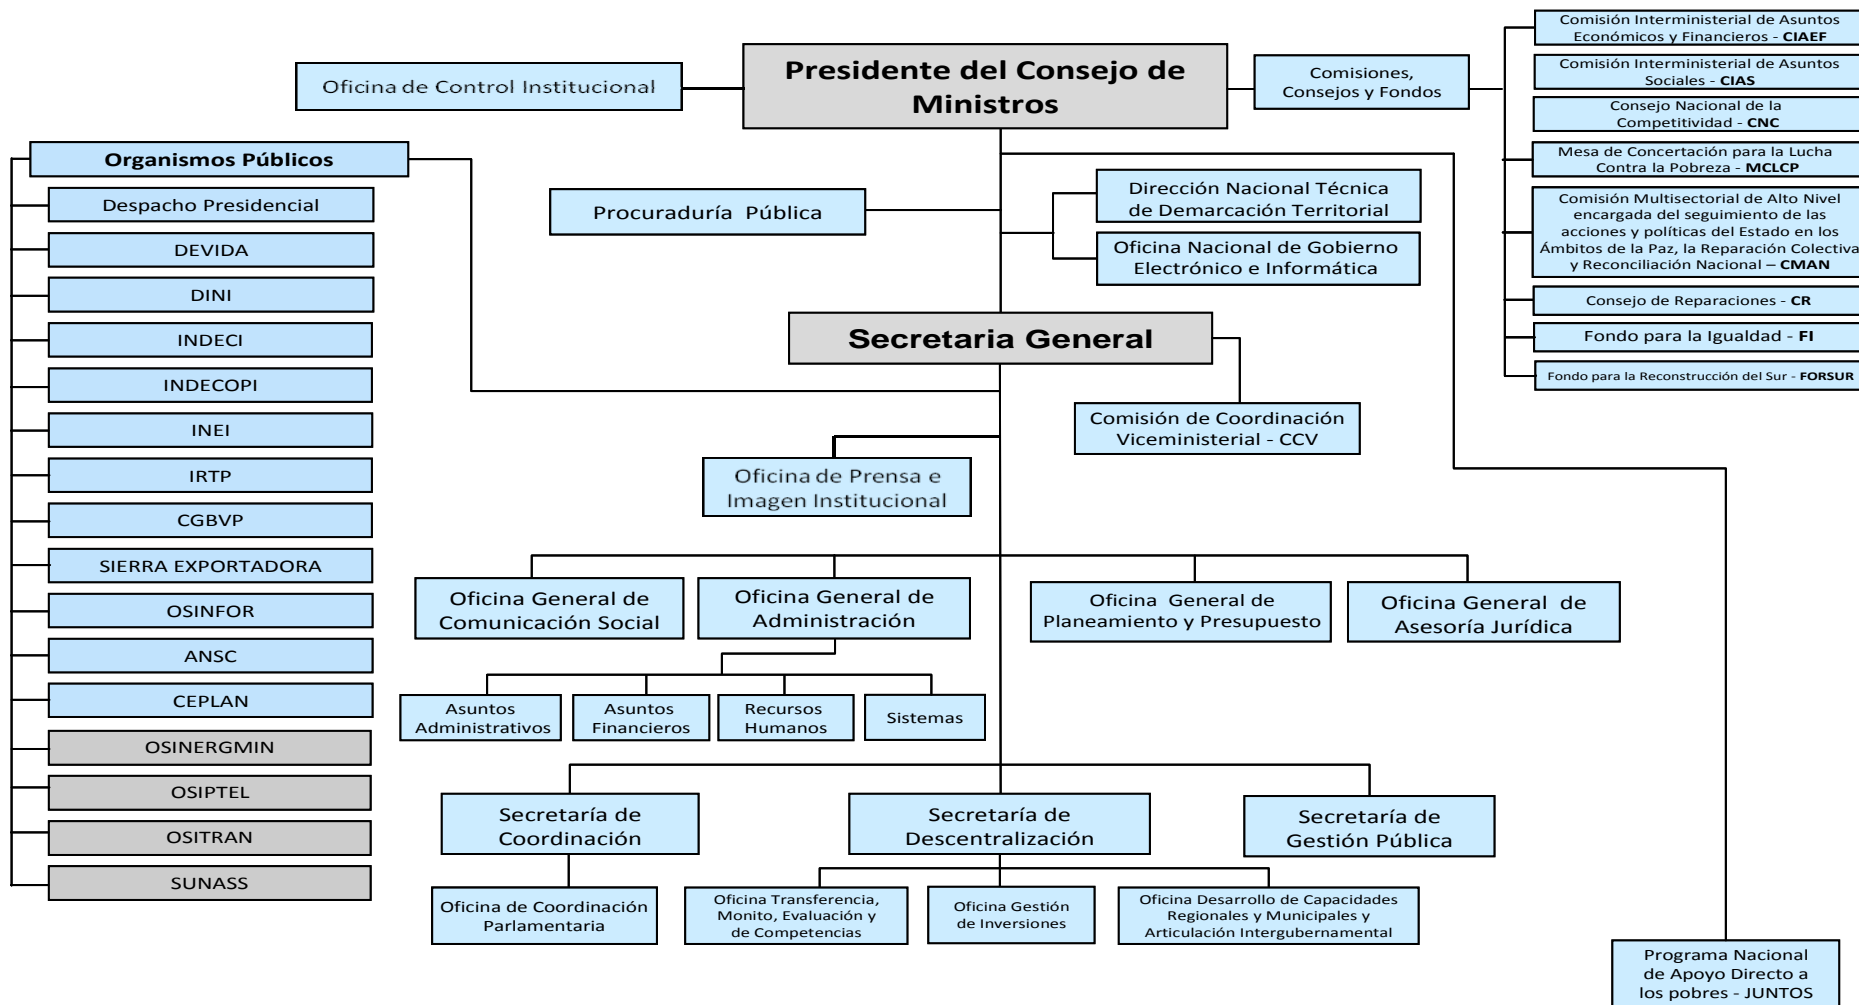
Presidente del Consejo de Ministros

Oficina de Control Institucional

Comisiones, Consejos y Fondos

Comisión Interministerial de Asuntos Económicos y Financieros - **CIAEF**

Comisión Interministerial de Asuntos Sociales - **CIAS**

Consejo Nacional de la Competitividad - **CNC**

Mesa de Concertación para la Lucha Contra la Pobreza - **MCLCP**

Comisión Multisectorial de Alto Nivel encargada del seguimiento de las acciones y políticas del Estado en los Ámbitos de la Paz, la Reparación Colectiva y Reconciliación Nacional – **CMAN**

Consejo de Reparaciones - **CR**

Fondo para la Igualdad - **FI**

Fondo para la Reconstrucción del Sur - **FORSUR**

**Organismos Públicos**

Despacho Presidencial

DEVIDA

DINI

INDECI

INDECOPI

INEI

IRTP

CGBVP

SIERRA EXPORTADORA

OSINFOR

ANSC

CEPLAN

OSINERGMIN

OSIPTEL

OSITRAN

SUNASS

Procuraduría Pública

Dirección Nacional Técnica de Demarcación Territorial

Oficina Nacional de Gobierno Electrónico e Informática

Secretaria General

Comisión de Coordinación Viceministerial - CCV

Oficina de Prensa e Imagen Institucional

Oficina General de Comunicación Social

Oficina General de Administración

Oficina General de Planeamiento y Presupuesto

Oficina General de Asesoría Jurídica

Asuntos Administrativos

Asuntos Financieros

Recursos Humanos

Sistemas

Secretaría de Coordinación

Secretaría de Descentralización

Secretaría de Gestión Pública

Oficina de Coordinación Parlamentaria

Oficina Transferencia, Monito, Evaluación y de Competencias

Oficina Gestión de Inversiones

Oficina Desarrollo de Capacidades Regionales y Municipales y Articulación Intergubernamental

Programa Nacional de Apoyo Directo a los pobres - JUNTOS